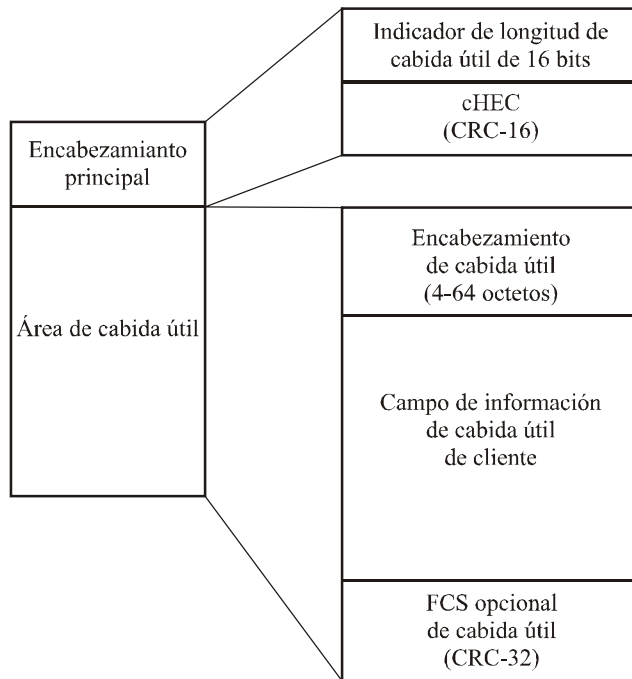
Encabezamianto principal

Área de cabida útil

Indicador de longitud de cabida útil de 16 bits

cHEC (CRC-16)

Encabezamiento de cabida útil (4-64 octetos)

Campo de información de cabida útil de cliente

FCS opcional de cabida útil (CRC-32)